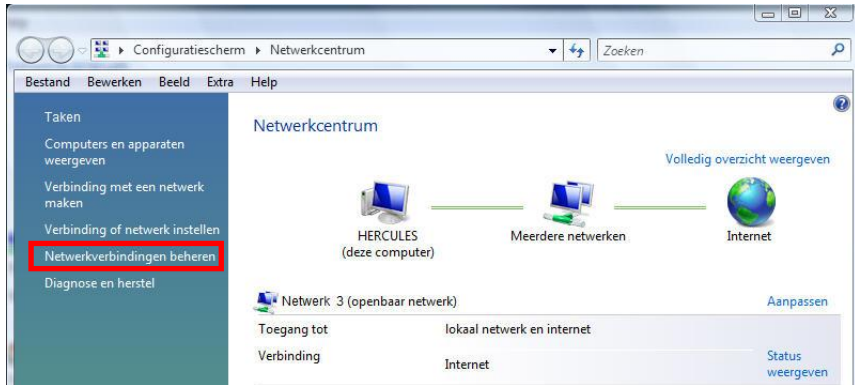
Configuratiescherm ▸ Netwerkcentrum

Zoeken

Bestand Bewerken Beeld Extra Help

Taken

Computers en apparaten weergeven

Verbinding met een netwerk maken

Verbinding of netwerk instellen

Netwerkverbindingen beheren

Diagnose en herstel

Netwerkcentrum

Volledig overzicht weergeven

HERCULES (deze computer)

Meerdere netwerken

Internet

Netwerk 3 (openbaar netwerk)

Aanpassen

| | | |
|---|---|---|
| Toegang tot | lokaal netwerk en internet | |
| Verbinding | Internet | Status weergeven |